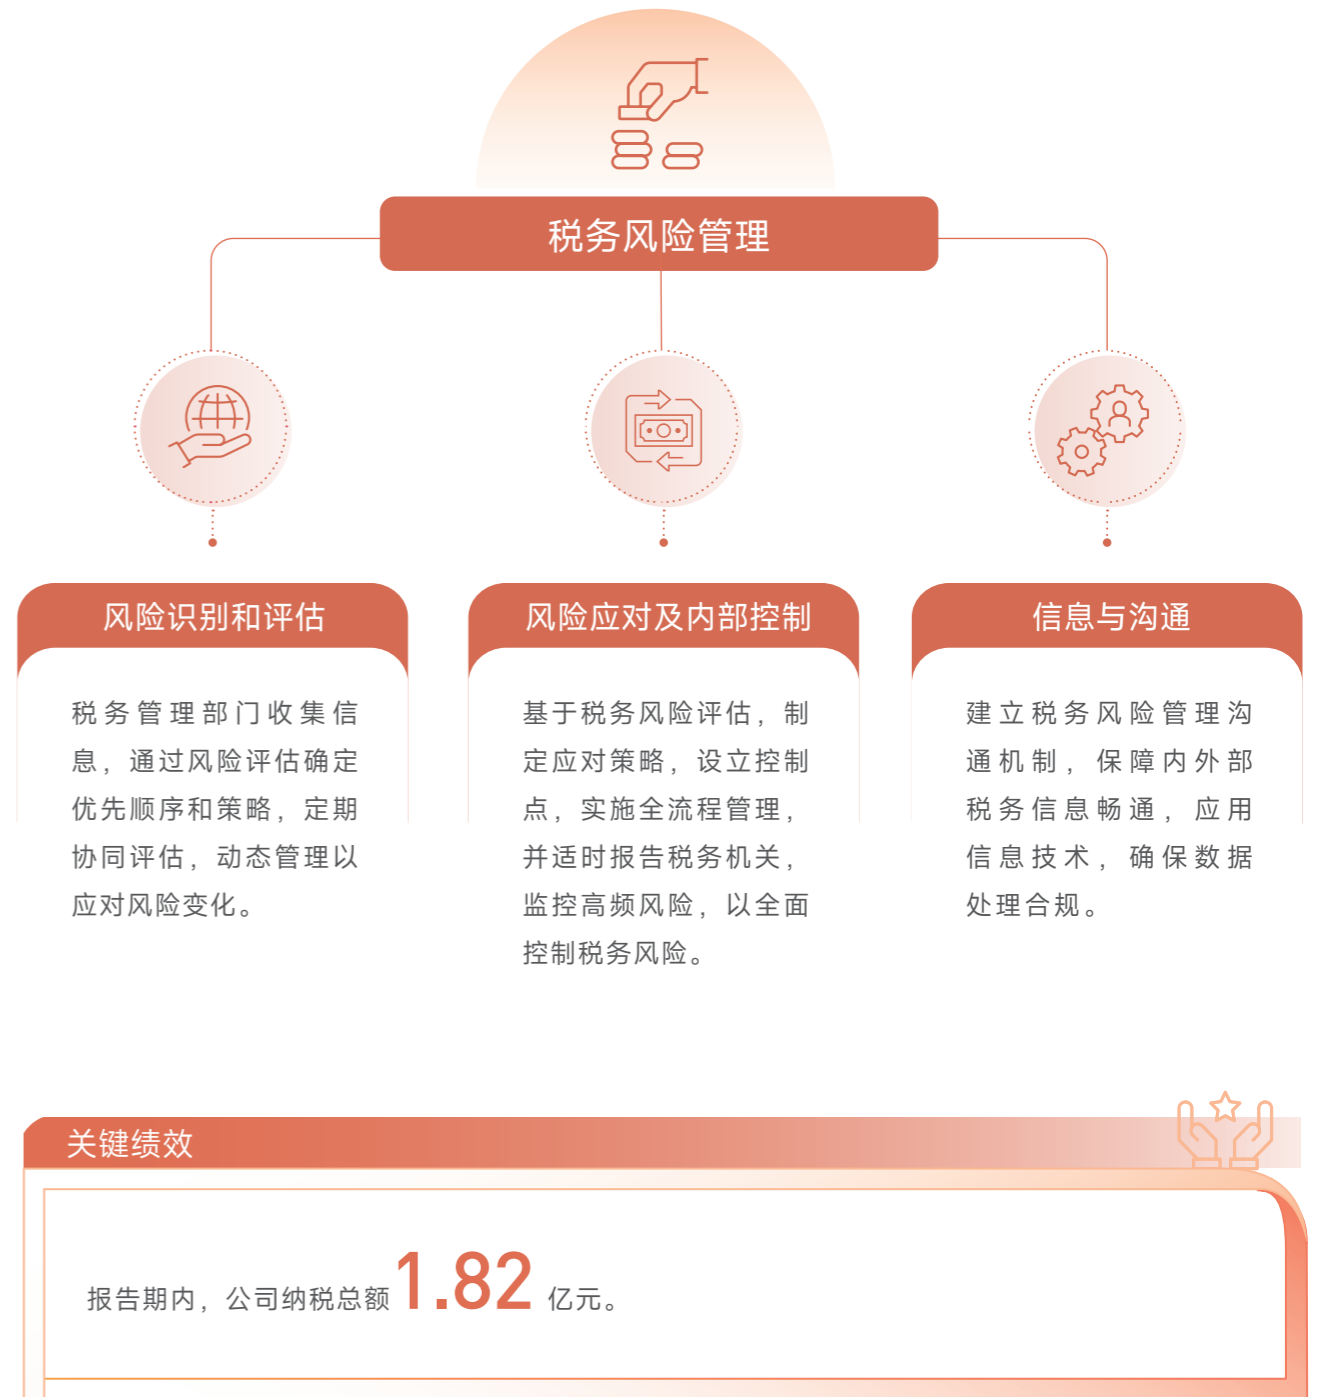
税务风险管理

风险识别和评估

税务管理部门收集信息，通过风险评估确定优先顺序和策略，定期协同评估，动态管理以应对风险变化。

风险应对及内部控制

基于税务风险评估，制定应对策略，设立控制点，实施全流程管理，并适时报告税务机关，监控高频风险，以全面控制税务风险。

信息与沟通

建立税务风险管理沟通机制，保障内外部税务信息畅通，应用信息技术，确保数据处理合规。

关键绩效

报告期内，公司纳税总额 1.82 亿元。